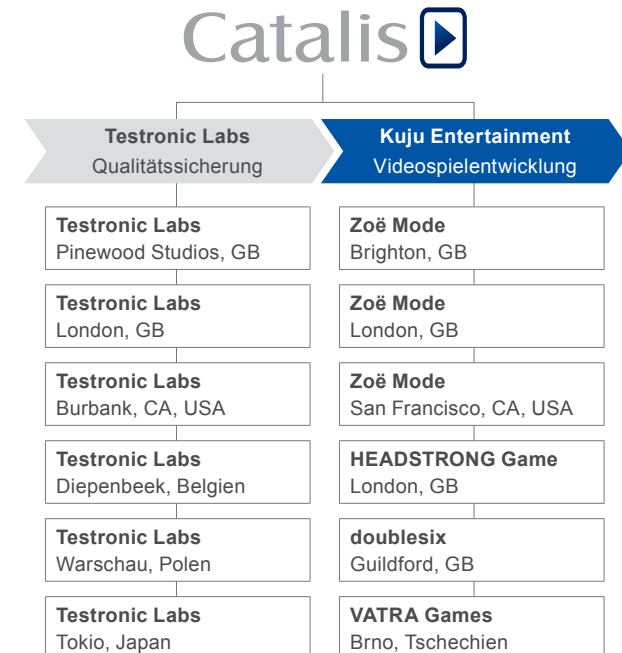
Catalis

Testronic Labs
Qualitätssicherung

Testronic Labs
Pinewood Studios, GB

Testronic Labs
London, GB

Testronic Labs
Burbank, CA, USA

Testronic Labs
Diepenbeek, Belgien

Testronic Labs
Warschau, Polen

Testronic Labs
Tokio, Japan

Kuju Entertainment
Videospielentwicklung

Zoë Mode
Brighton, GB

Zoë Mode
London, GB

Zoë Mode
San Francisco, CA, USA

HEADSTRONG Game
London, GB

doublesix
Guildford, GB

VATRA Games
Brno, Tschechien